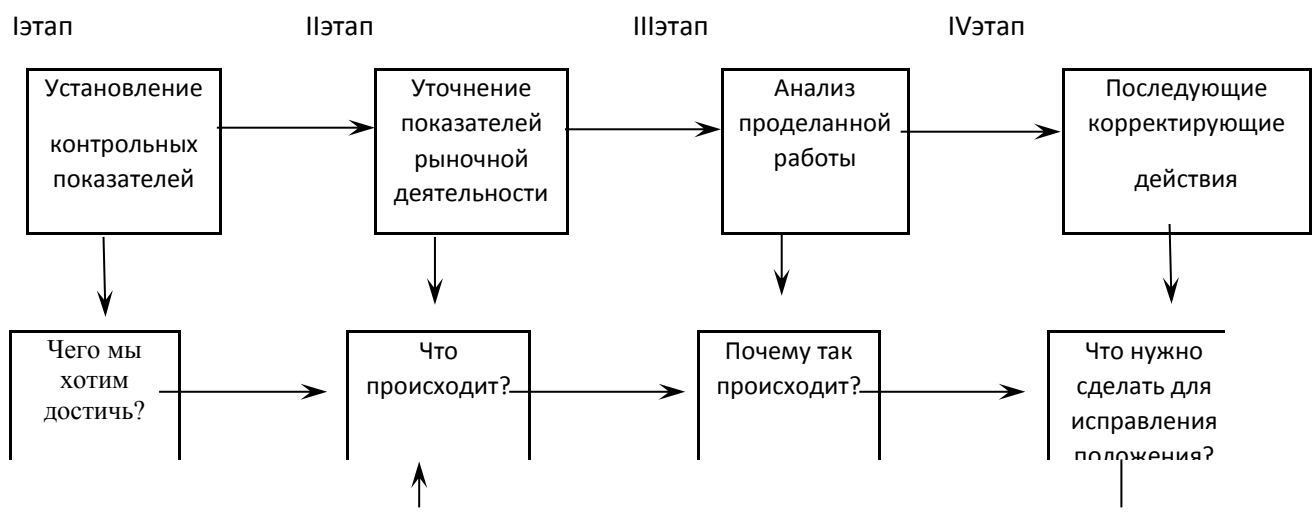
Iэтап

IIэтап

IIIэтап

IVэтап

Установление контрольных показателей

Уточнение показателей рыночной деятельности

Анализ проделанной работы

Последующие корректирующие действия

Чего мы хотим достичь?

Что происходит?

Почему так происходит?

Что нужно сделать для исправления положения?